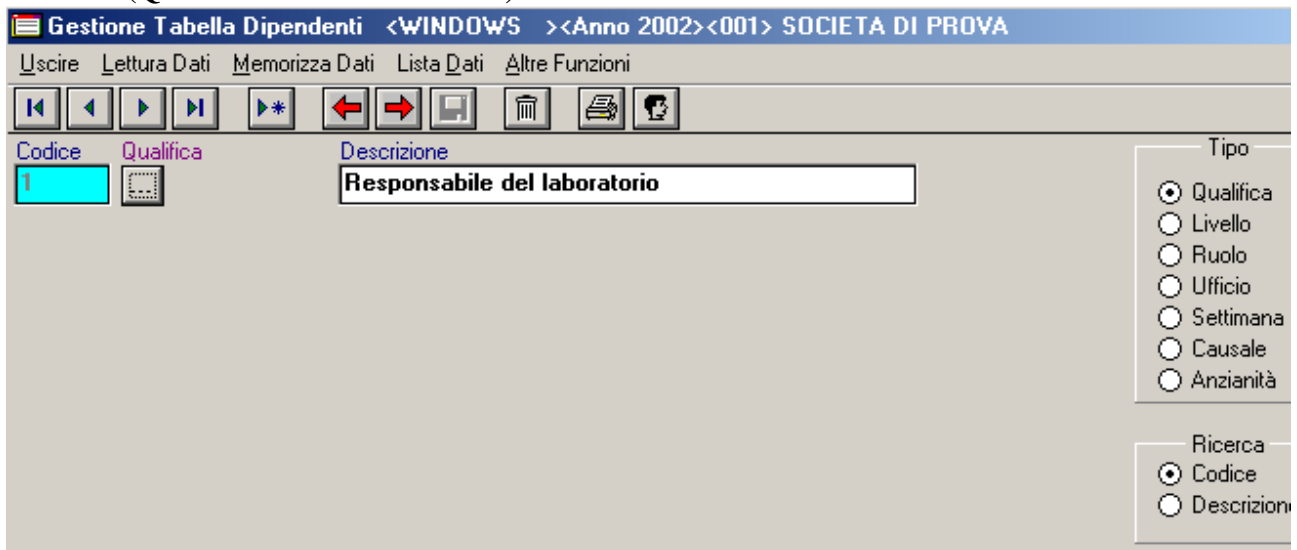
Gestione Tabella Dipendenti <WINDOWS ><Anno 2002><001> SOCIETA DI PROVA

Uscire Lettura Dati Memorizza Dati Lista Dati Altre Funzioni

Codice Qualifica Descrizione
1 Responsabile del laboratorio

Tipo
Qualifica
Livello
Ruolo
Ufficio
Settimana
Causale
Anzianità

Ricerca
Codice
Descrizion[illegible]